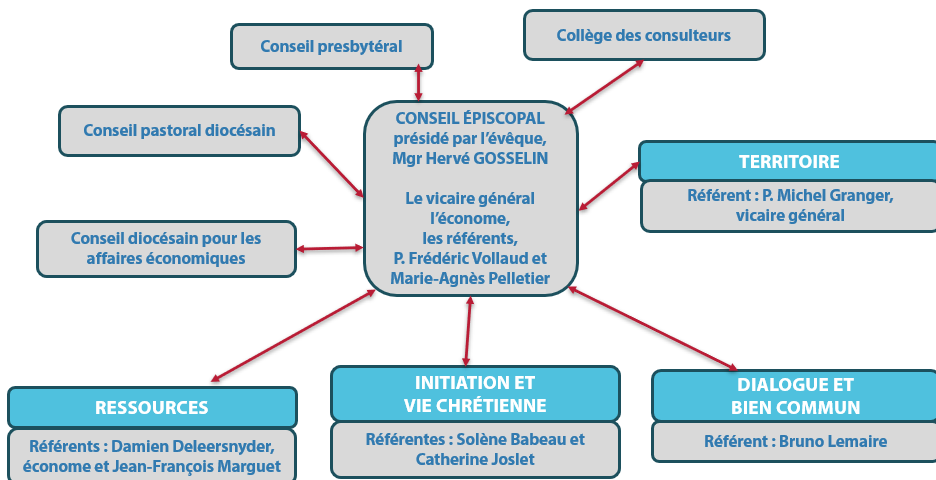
Conseil presbytéral

Collège des consulteurs

Conseil pastoral diocésain

CONSEIL ÉPISCOPAL présidé par l'évêque, Mgr Hervé GOSSELIN

Le vicaire général l'économe, les référents, P. Frédéric Vollaud et Marie-Agnès Pelletier

TERRITOIRE

Référent : P. Michel Granger, vicaire général

Conseil diocésain pour les affaires économiques

RESSOURCES

Référents : Damien Deleersnyder, économe et Jean-François Marguet

INITIATION ET VIE CHRÉTIENNE

Référentes : Solène Babeau et Catherine Joslet

DIALOGUE ET BIEN COMMUN

Référent : Bruno Lemaire